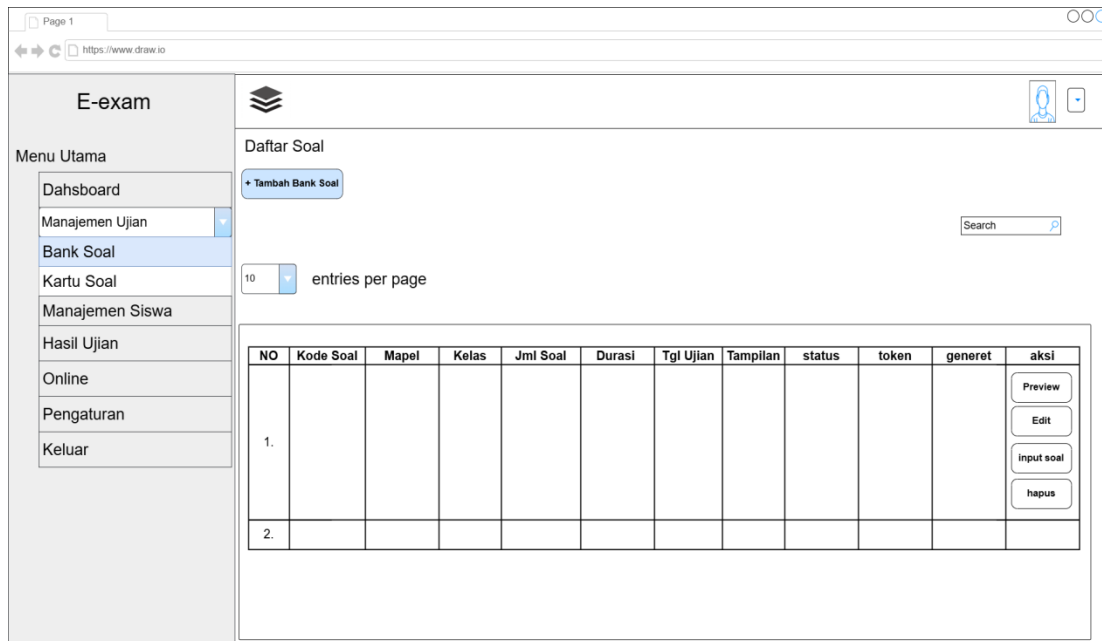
Page 1

https://www.draw.io

E-exam

Menu Utama

Dahsboard

Manajemen Ujian

Bank Soal

Kartu Soal

Manajemen Siswa

Hasil Ujian

Online

Pengaturan

Keluar

Daftar Soal

+ Tambah Bank Soal

Search

10

entries per page

| NO | Kode Soal | Mapel | Kelas | Jml Soal | Durasi | Tgl Ujian | Tampilan | status | token | generet | aksi |
|---|---|---|---|---|---|---|---|---|---|---|---|
| 1. | | | | | | | | | | | Preview Edit input soal hapus |
| 2. | | | | | | | | | | | |